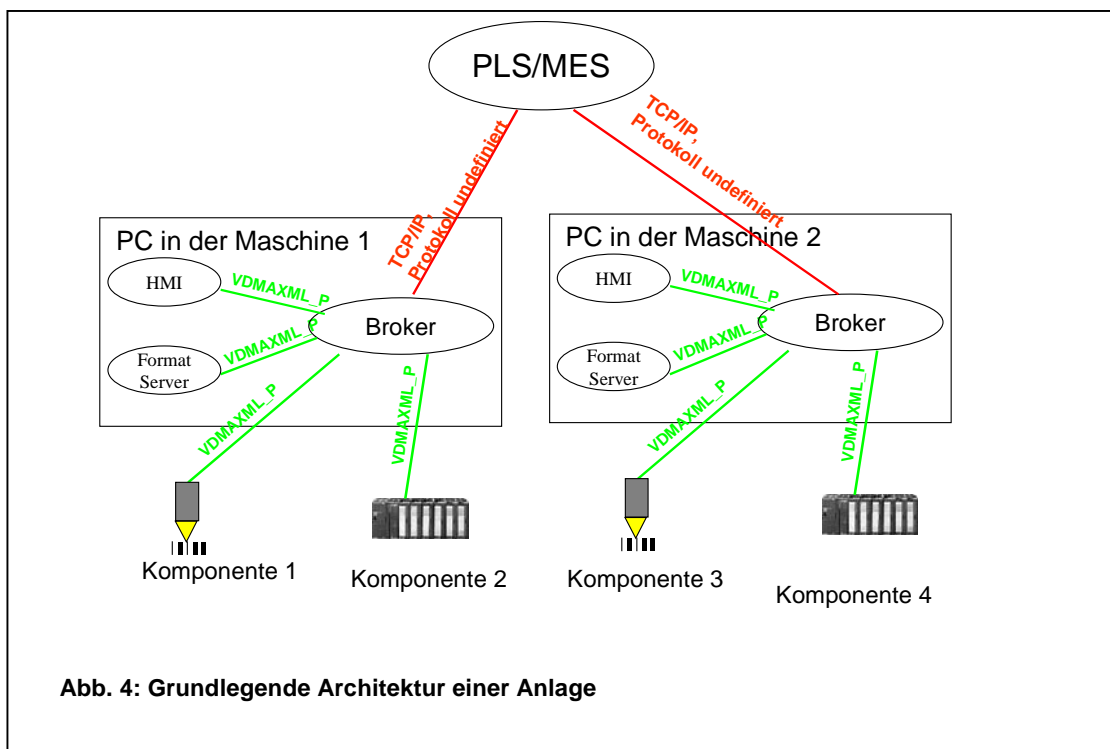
PLS/MES

TCP/IP, Protokoll undefiniert

TCP/IP, Protokoll undefiniert

PC in der Maschine 1

HMI

VDMAXML_P

Broker

VDMAXML_P

Format Server

VDMAXML_P

VDMAXML_P

Komponente 1

Komponente 2

PC in der Maschine 2

HMI

VDMAXML_P

Broker

VDMAXML_P

Format Server

VDMAXML_P

VDMAXML_P

Komponente 3

Komponente 4

Abb. 4: Grundlegende Architektur einer Anlage